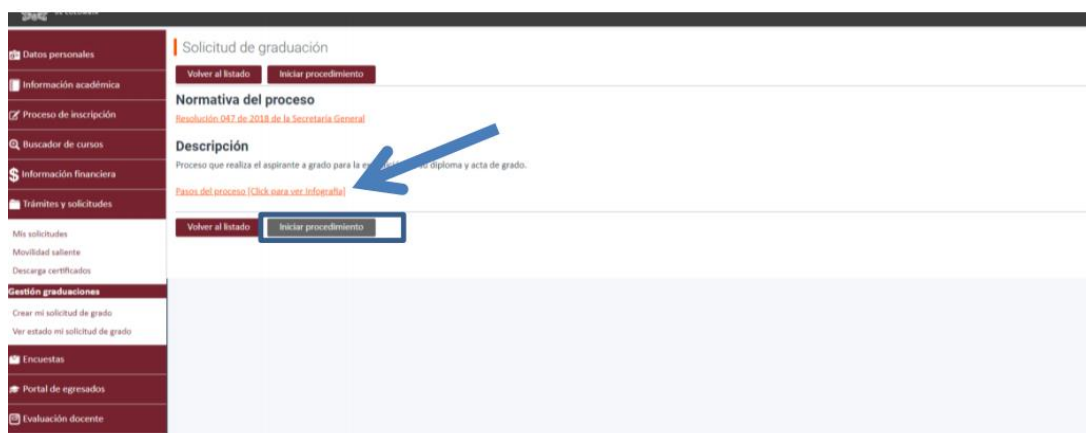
Datos personales
Información académica
Proceso de inscripción
Buscador de cursos
Información financiera
Trámites y solicitudes
Mis solicitudes
Movilidad saliente
Descarga certificados
Gestión graduaciones
Crear mi solicitud de grado
Ver estado mi solicitud de grado
Encuestas
Portal de egresados
Evaluación docente

Solicitud de graduación
Volver al listado
Iniciar procedimiento
Normativa del proceso
Resolución 047 de 2018 de la Secretaria General
Descripción
Proceso que realiza el aspirante a grado para la e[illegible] diploma y acta de grado.
Pasos del proceso [Click para ver Infografía]
Volver al listado
Iniciar procedimiento